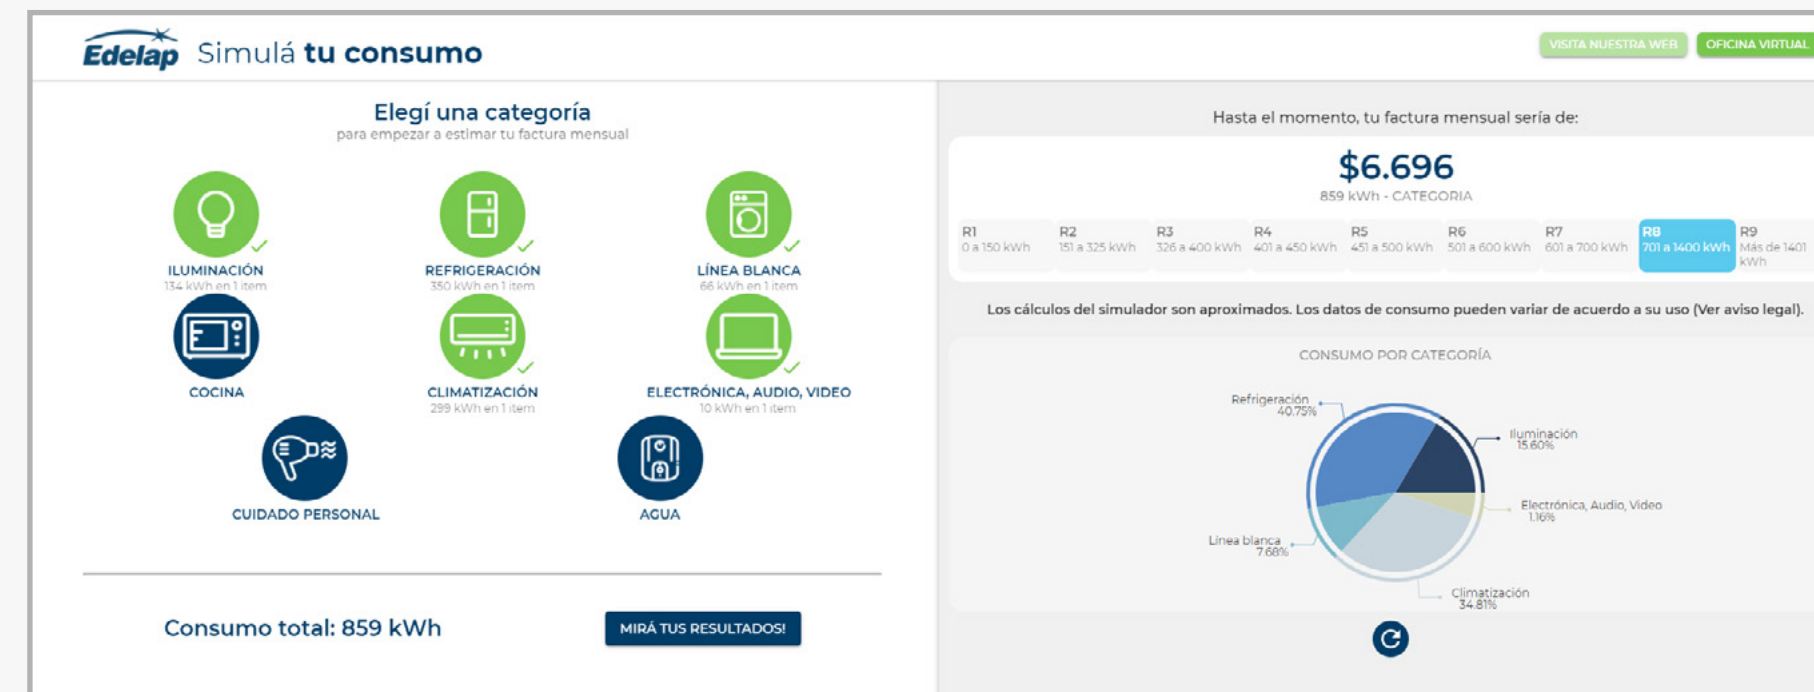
Edelap Simulá tu consumo

VISITA NUESTRA WEB
OFICINA VIRTUAL

Elegí una categoría
para empezar a estimar tu factura mensual

ILUMINACIÓN
134 kWh en 1 item

REFRIGERACIÓN
350 kWh en 1 item

LÍNEA BLANCA
66 kWh en 1 item

COCINA

CLIMATIZACIÓN
299 kWh en 1 item

ELECTRÓNICA, AUDIO, VIDEO
10 kWh en 1 item

CUIDADO PERSONAL

AGUA

Consumo total: 859 kWh

MIRÁ TUS RESULTADOS!

Hasta el momento, tu factura mensual sería de:

$6.696
859 kWh - CATEGORIA

| R1 0 a 150 kWh | R2 151 a 325 kWh | R3 326 a 400 kWh | R4 401 a 450 kWh | R5 451 a 500 kWh | R6 501 a 600 kWh | R7 601 a 700 kWh | R8 701 a 1400 kWh | R9 Más de 1401 kWh |
|---|---|---|---|---|---|---|---|---|

Los cálculos del simulador son aproximados. Los datos de consumo pueden variar de acuerdo a su uso (Ver aviso legal).

CONSUMO POR CATEGORÍA

Refrigeración 40.75%
Iluminación 15.60%
Electrónica, Audio, Video 1.16%
Linea blanca 7.68%
Climatización 34.81%